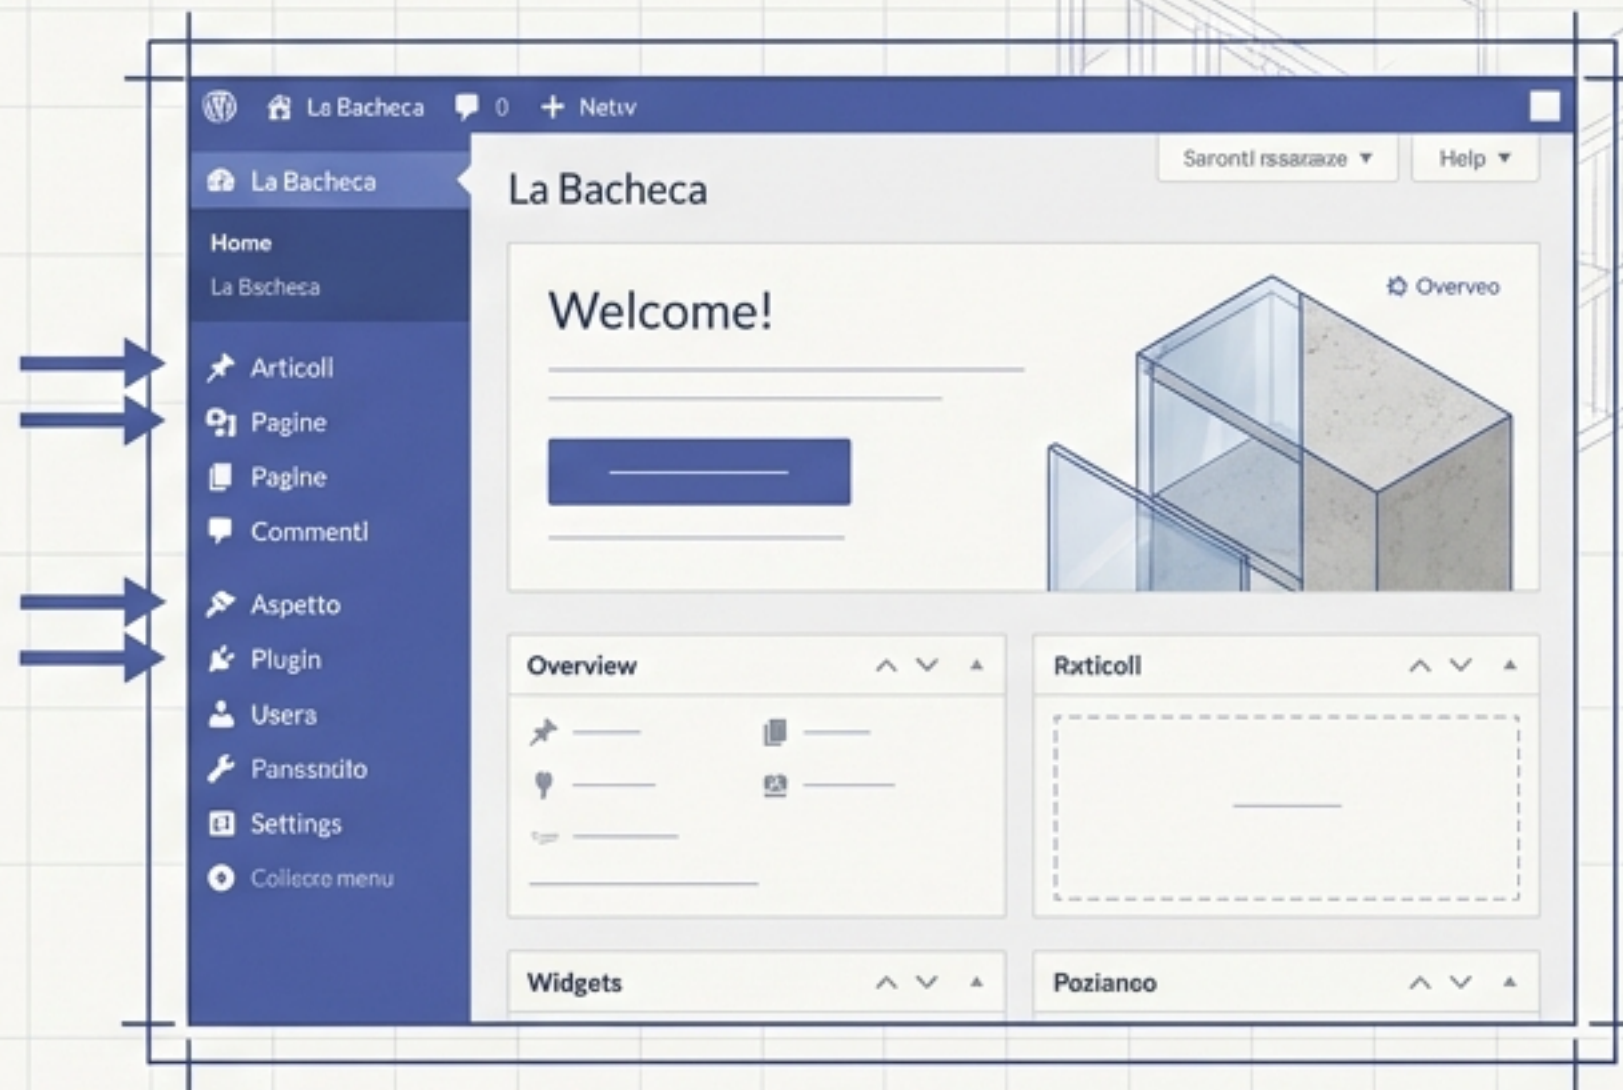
La Bacheca 0 + Netıv

La Bacheca
Home
La Bscheca
Articoll
Pagine
Pagine
Commentl
Aspetto
Plugin
Usera
Panssndlo
Settings
Collecre menu

Sarontl rssaraze ▼ Help ▼

La Bacheca

Welcome!

Overveo

Overview

Rxticoll

Widgets

Pozianco